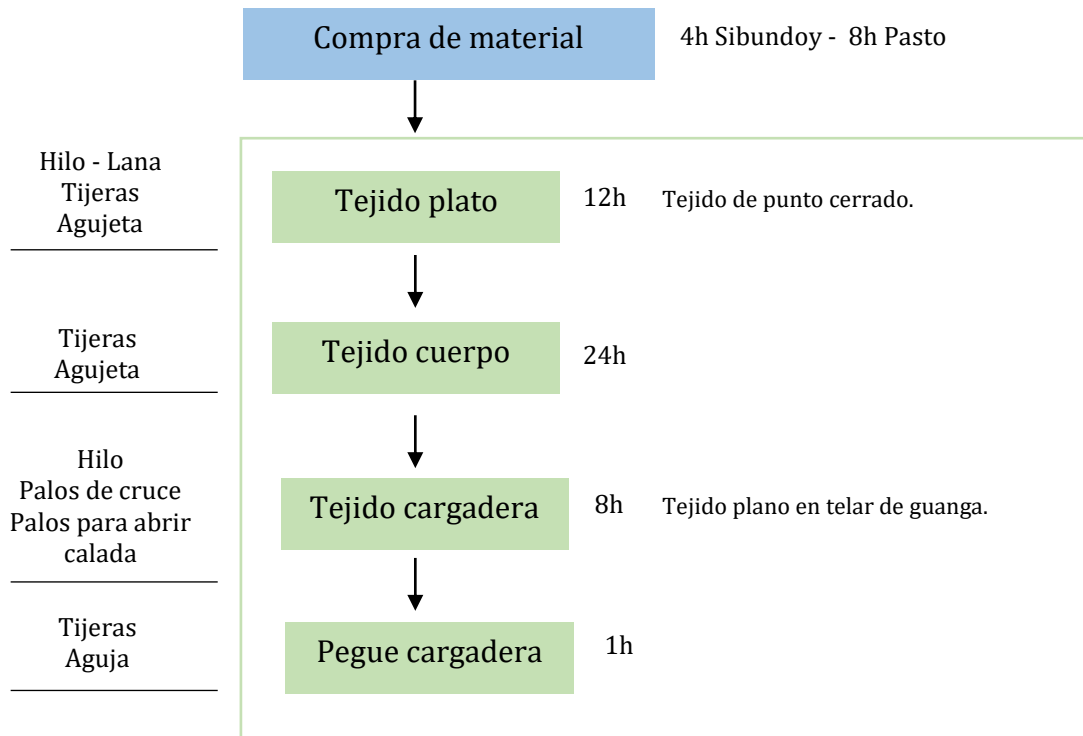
Compra de material

4h Sibundoy - 8h Pasto

Hilo - Lana
Tijeras
Agujeta

Tejido plato

12h

Tejido de punto cerrado.

Tijeras
Agujeta

Tejido cuerpo

24h

Hilo
Palos de cruce
Palos para abrir calada

Tejido cargadera

8h

Tejido plano en telar de guanga.

Tijeras
Aguja

Pegue cargadera

1h